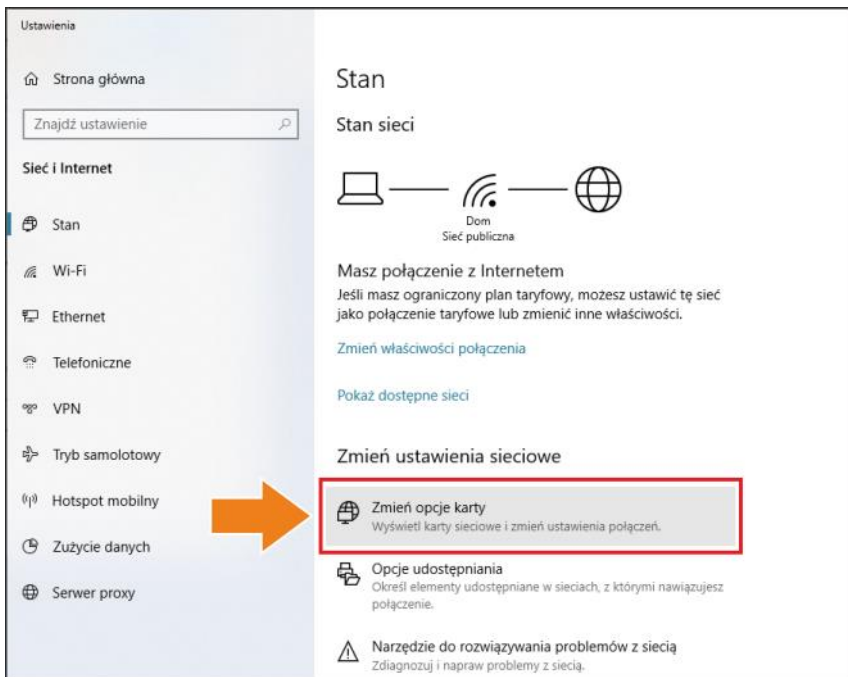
Ustawienia

Strona główna

Znajdź ustawienie

Sieć i Internet

Stan

Wi-Fi

Ethernet

Telefoniczne

VPN

Tryb samolotowy

Hotspot mobilny

Zużycie danych

Serwer proxy

Stan

Stan sieci

Dom
Sieć publiczna

Masz połączenie z Internetem
Jeśli masz ograniczony plan taryfowy, możesz ustawić tę sieć jako połączenie taryfowe lub zmienić inne właściwości.

Zmień właściwości połączenia

Pokaż dostępne sieci

Zmień ustawienia sieciowe

Zmień opcje karty
Wyświetl karty sieciowe i zmień ustawienia połączeń.

Opcje udostępniania
Określ elementy udostępniane w sieciach, z którymi nawiązujesz połączenie.

Narzędzie do rozwiązywania problemów z siecią
Zdiagnozuj i napraw problemy z siecią.